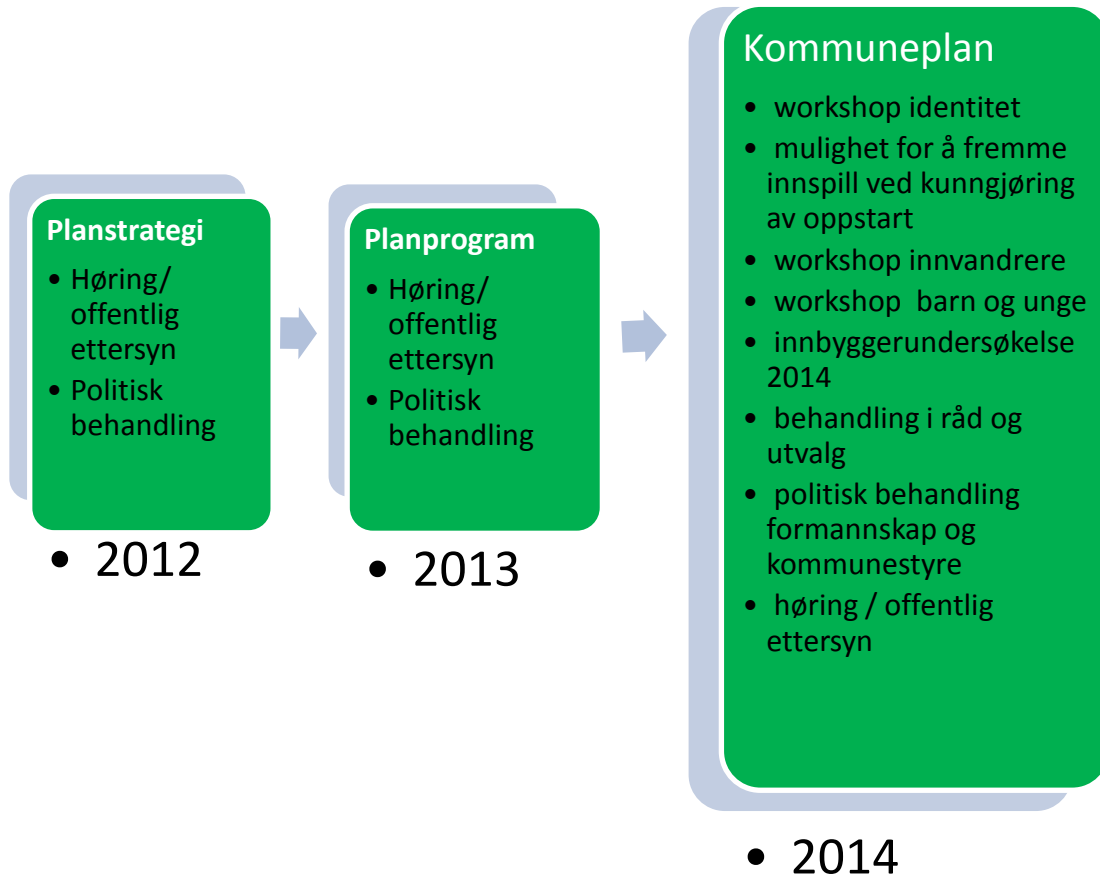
Planstrategi

- Høring/ offentlig ettersyn
- Politisk behandling

- 2012

Planprogram

- Høring/ offentlig ettersyn
- Politisk behandling

- 2013

Kommuneplan

- workshop identitet
- mulighet for å fremme innspill ved kunngjøring av oppstart
- workshop innvandrere
- workshop barn og unge
- innbyggerundersøkelse 2014
- behandling i råd og utvalg
- politisk behandling formannskap og kommunestyre
- høring / offentlig ettersyn

- 2014